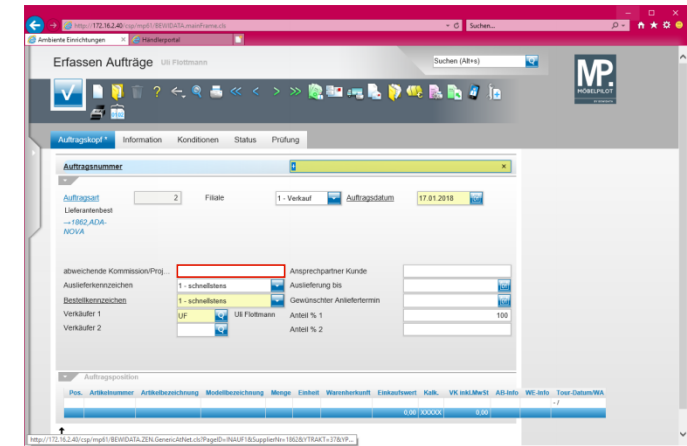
http://172.16.2.40/csp/mp81/BEWIDATA.mainFrame.cls
Suchen...
Ambiente Einrichtungen
Händlerportal

Erfassen Aufträge Uli Flottmann
Suchen (Alt+s)
MP. MÖBELPILOT

Auftragskopf * Information Konditionen Status Prüfung

Auftragsnummer

Auftragsart 2 Filiale 1 - Verkauf Auftragsdatum 17.01.2018
Lieferantenbest
--1862,ADA-NOVA

abweichende Kommission/Proj... Ansprechpartner Kunde
Auslieferkennzeichen 1 - schnellstens Auslieferung bis
Bestellkennzeichen 1 - schnellstens Gewünschter Anliefertermin
Verkäufer 1 UF Uli Flottmann Anteil % 1 100
Verkäufer 2 Anteil % 2

Auftragsposition

| Pos. | Artikelnummer | Artikelbezeichnung | Modellbezeichnung | Menge | Einheit | Warenherkunft | Einkaufswert | Kalk. | VK inkl.MwSt | AB-Info | WE-Info | Tour-Datum/WA |
|---|---|---|---|---|---|---|---|---|---|---|---|---|
| | | | | | | | 0,00 | XXXXX | 0,00 | | | - / |

http://172.16.2.40/csp/mp81/BEWIDATA.ZEN.GenericAtNet.cls?PageID=INAUF1&SupplierNr=1862&YTRAKT=37&YP...